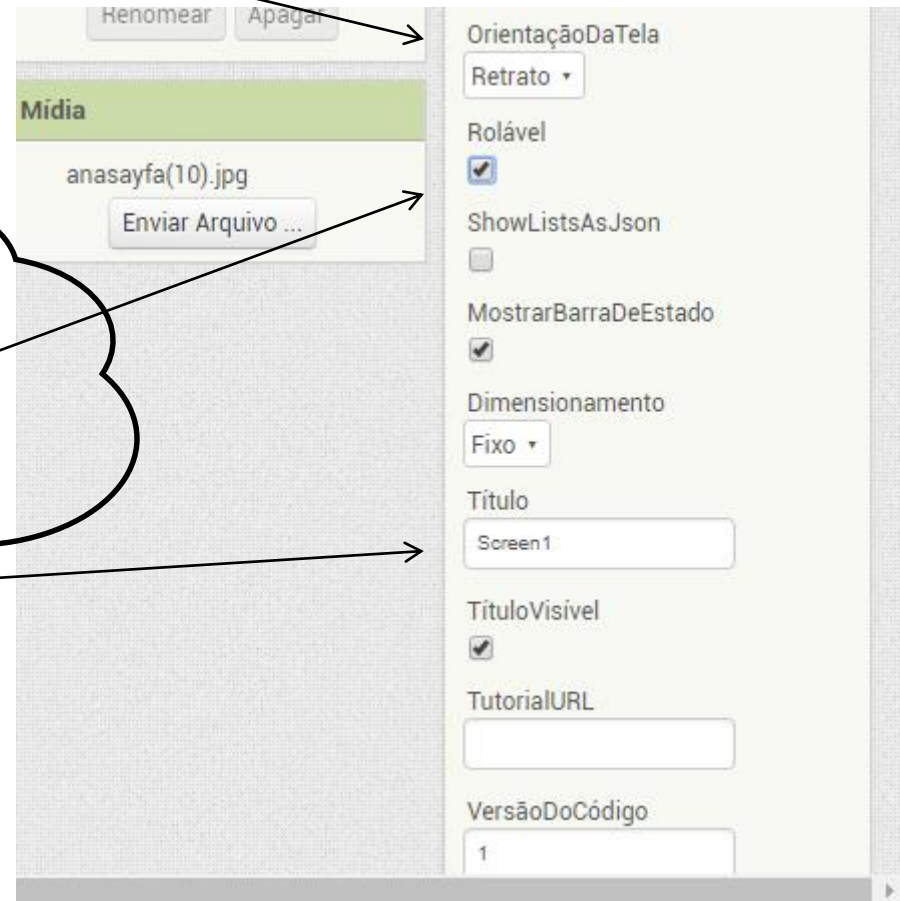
Renomear Apagar

Mídia

anasayfa(10).jpg

Enviar Arquivo ...

OrientaçãoDaTela

Retrato ▾

Rolável

ShowListsAsJson

MostrarBarraDeEstado

Dimensionamento

Fixo ▾

Título

Screen1

TítuloVisível

TutorialURL

VersãoDoCódigo

1